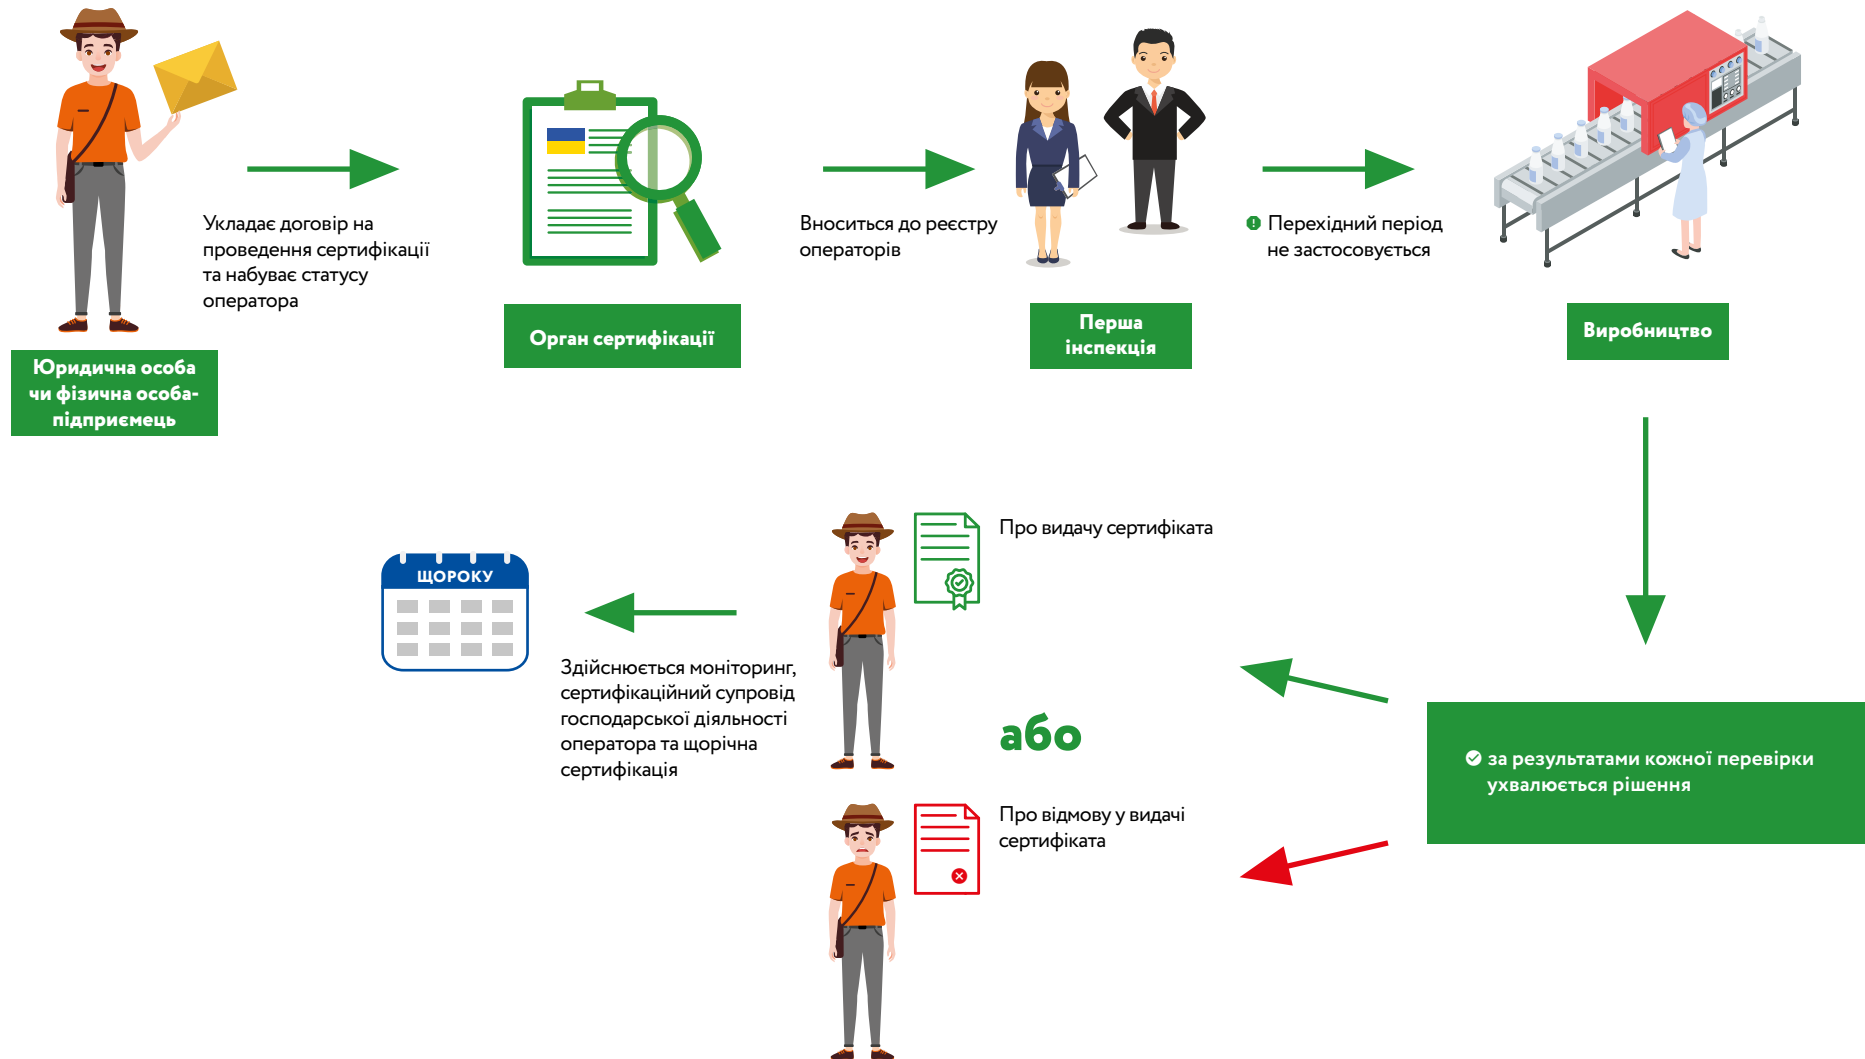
Юридична особа чи фізична особа-підприємець

Укладає договір на проведення сертифікації та набуває статусу оператора

Орган сертифікації

Вноситься до реєстру операторів

Перша інспекція

Перехідний період не застосовується

Виробництво

за результатами кожної перевірки ухвалюється рішення

Про видачу сертифіката

або

Про відмову у видачі сертифіката

Здійснюється моніторинг, сертифікаційний супровід господарської діяльності оператора та щорічна сертифікація

ЩОРОКУ